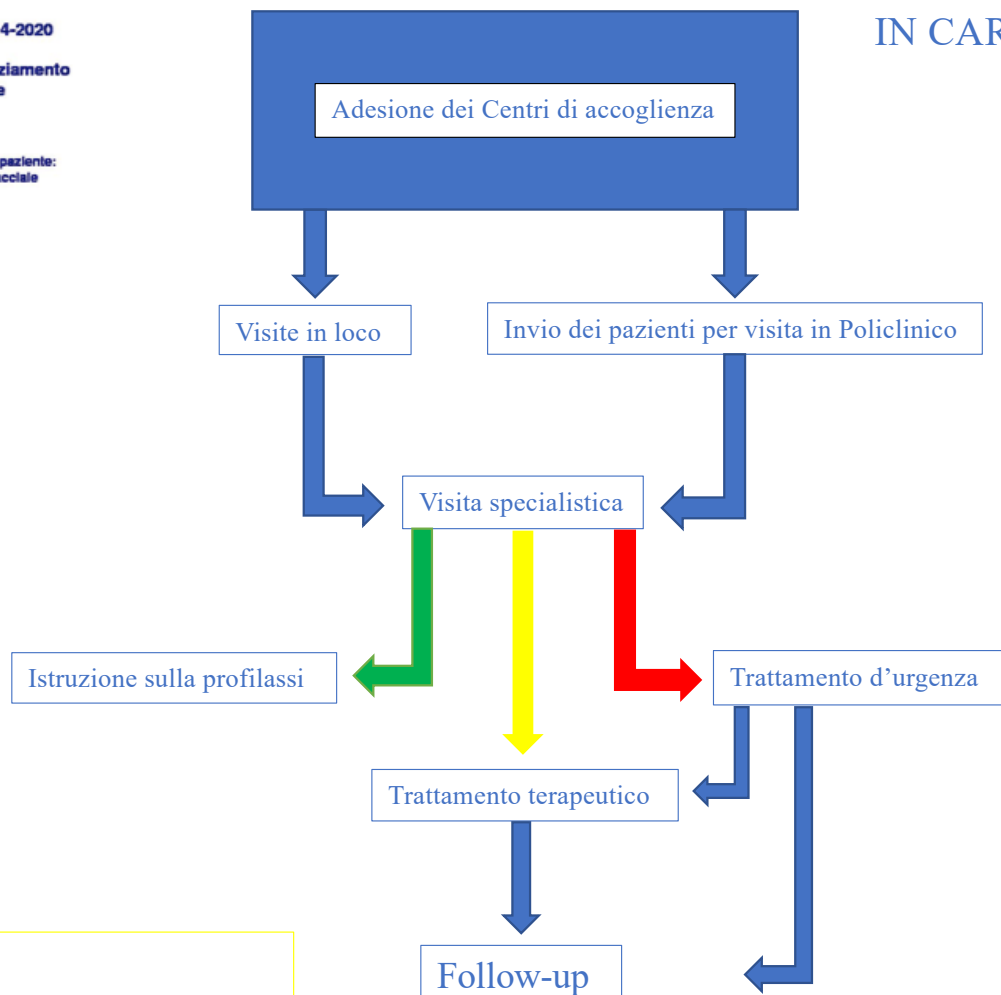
4-2020

ziamento
e

paziente:
cciale

IN CAR

Adesione dei Centri di accoglienza

Visite in loco

Invio dei pazienti per visita in Policlinico

Visita specialistica

Istruzione sulla profilassi

Trattamento d'urgenza

Trattamento terapeutico

Follow-up